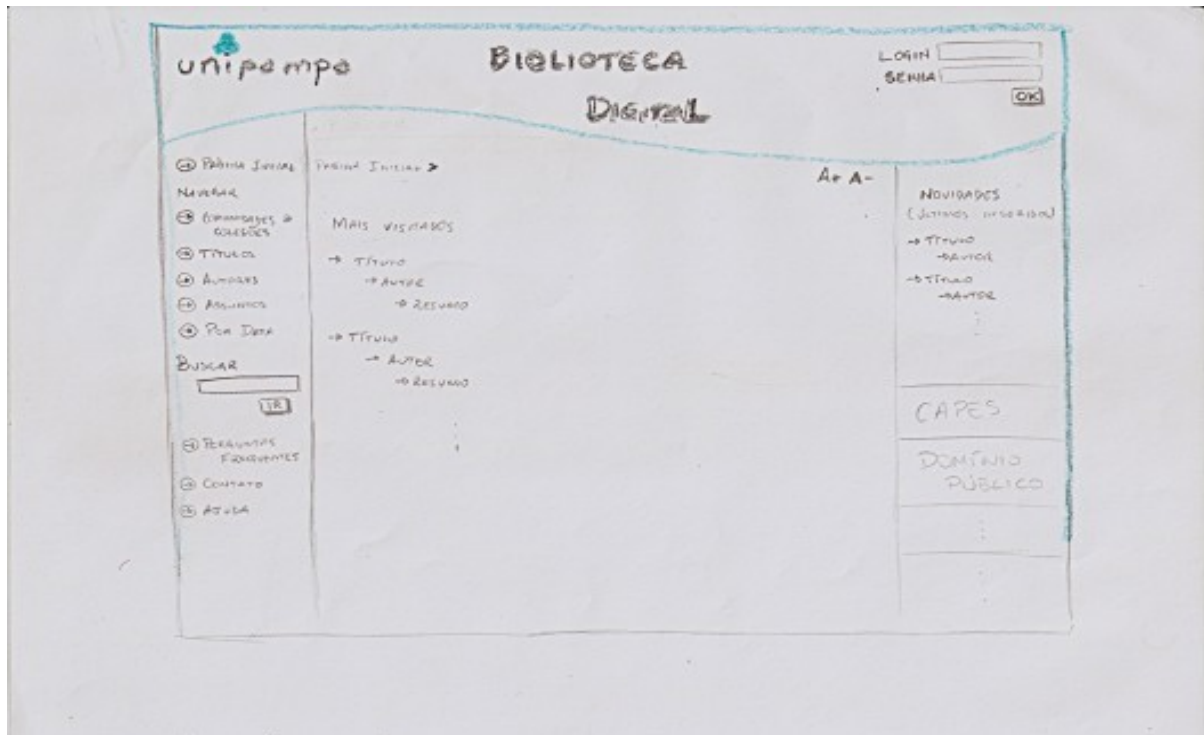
unipampa

BIBLIOTECA DIGITAL

LOGIN
SENHA
OK

→ PÁGINA INICIAL
NAVEGAR
→ COMUNIDADES & COLEÇÕES
→ TÍTULOS
→ AUTORES
→ ASSUNTOS
→ POR DATA
BUSCAR
IR
→ PERGUNTAS FREQUENTES
→ CONTATO
→ AJUDA

PÁGINA INICIAL >

A+ A-

MAIS VISITADOS

→ TÍTULO
→ AUTOR
→ RESUMO

→ TÍTULO
→ AUTOR
→ RESUMO

NOVIDADES
(ÚLTIMOS INSERIDOS)
→ TÍTULO
→ AUTOR
→ TÍTULO
→ AUTOR

CAPES

DOMÍNIO PÚBLICO